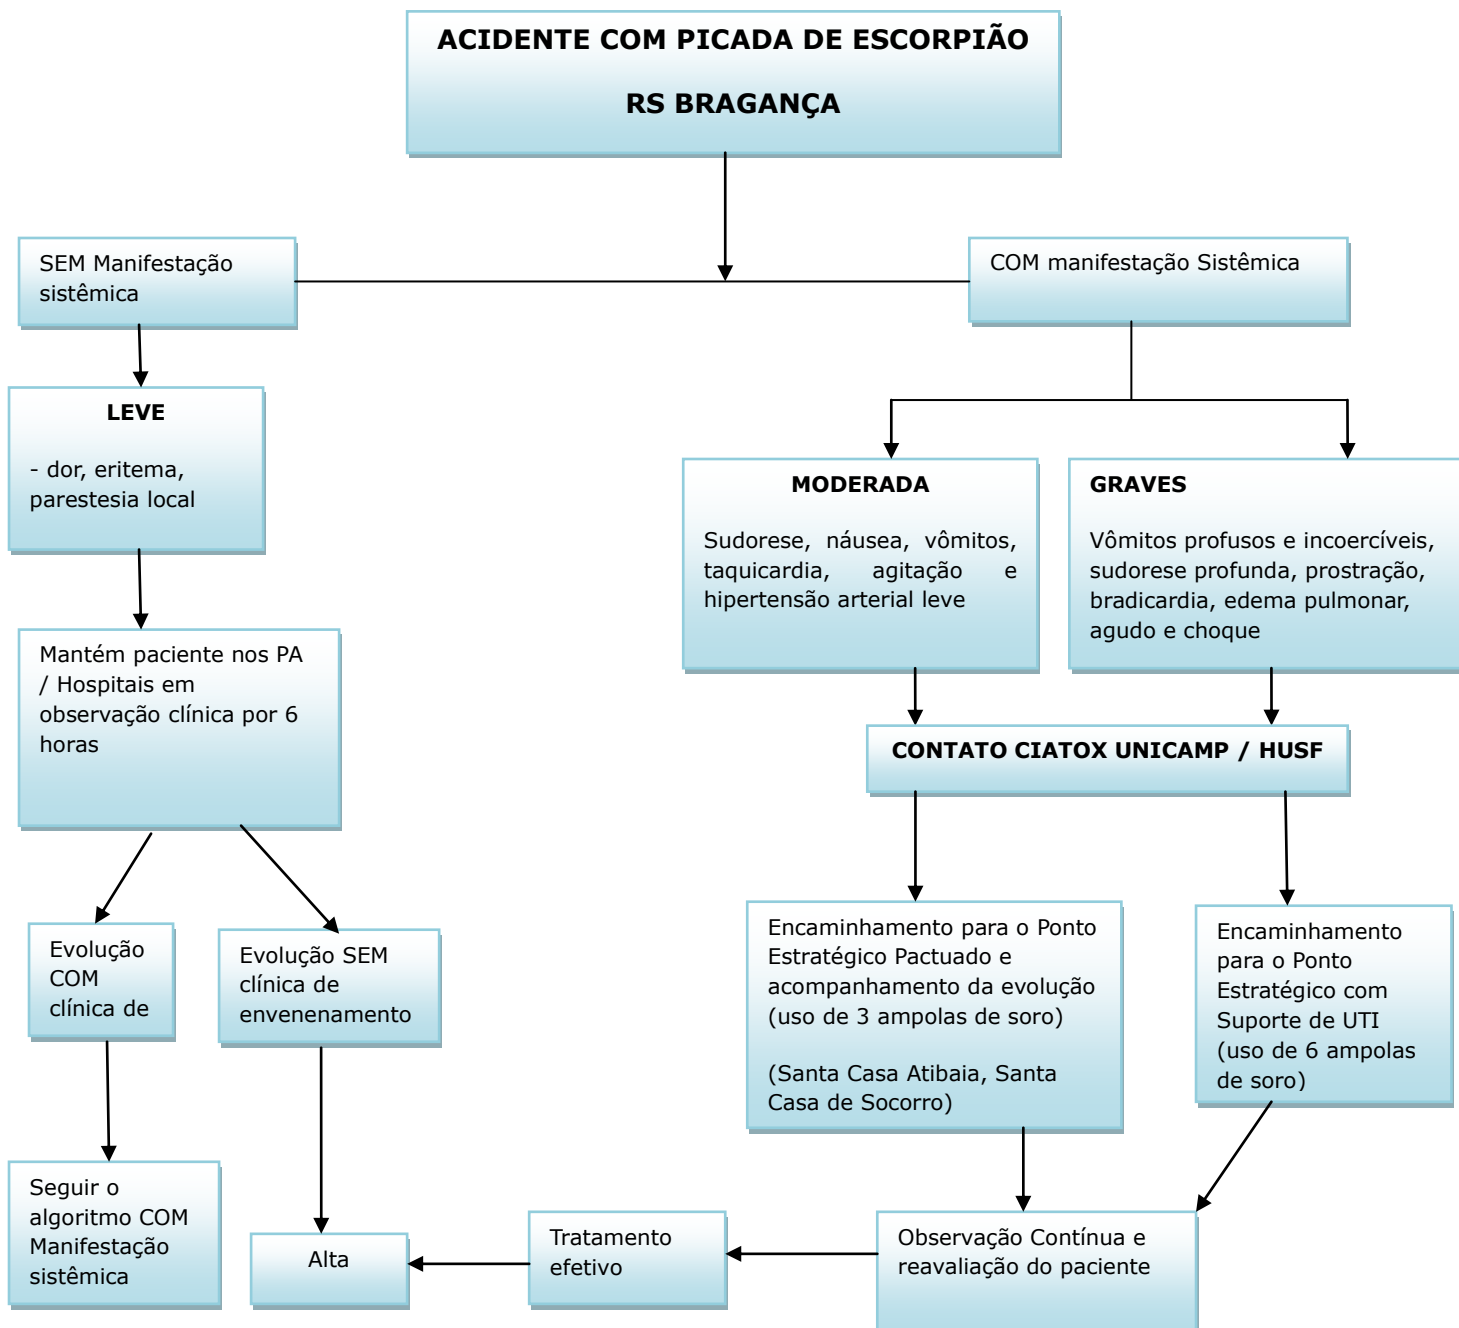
ACIDENTE COM PICADA DE ESCORPIÃO

RS BRAGANÇA

SEM Manifestação sistêmica

COM manifestação Sistêmica

LEVE

- dor, eritema, parestesia local

MODERADA

Sudorese, náusea, vômitos, taquicardia, agitação e hipertensão arterial leve

GRAVES

Vômitos profusos e incoercíveis, sudorese profunda, prostração, bradicardia, edema pulmonar, agudo e choque

Mantém paciente nos PA / Hospitais em observação clínica por 6 horas

CONTATO CIATOX UNICAMP / HUSF

Evolução COM clínica de

Evolução SEM clínica de envenenamento

Encaminhamento para o Ponto Estratégico Pactuado e acompanhamento da evolução (uso de 3 ampolas de soro)

(Santa Casa Atibaia, Santa Casa de Socorro)

Encaminhamento para o Ponto Estratégico com Suporte de UTI (uso de 6 ampolas de soro)

Seguir o algoritmo COM Manifestação sistêmica

Alta

Tratamento efetivo

Observação Contínua e reavaliação do paciente